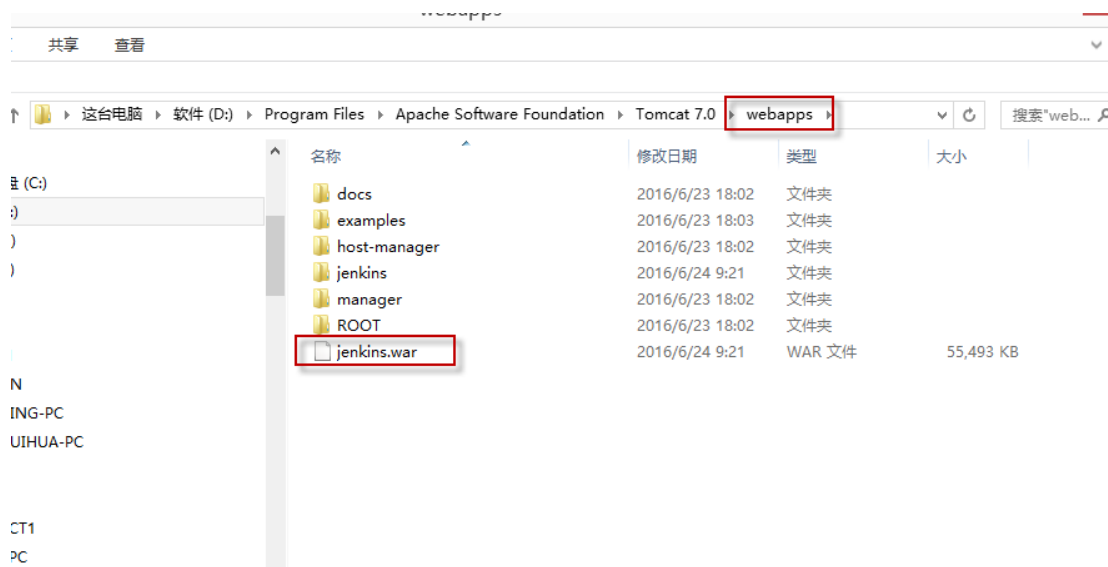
webapps

共享 查看

这台电脑 ▸ 软件 (D:) ▸ Program Files ▸ Apache Software Foundation ▸ Tomcat 7.0 ▸ webapps ▸

搜索"web...

盘 (C:)
:)
)
)

N
ING-PC
UIHUA-PC

CT1
PC

| 名称 | 修改日期 | 类型 | 大小 |
|---|---|---|---|
| docs | 2016/6/23 18:02 | 文件夹 | |
| examples | 2016/6/23 18:03 | 文件夹 | |
| host-manager | 2016/6/23 18:02 | 文件夹 | |
| jenkins | 2016/6/24 9:21 | 文件夹 | |
| manager | 2016/6/23 18:02 | 文件夹 | |
| ROOT | 2016/6/23 18:02 | 文件夹 | |
| jenkins.war | 2016/6/24 9:21 | WAR 文件 | 55,493 KB |